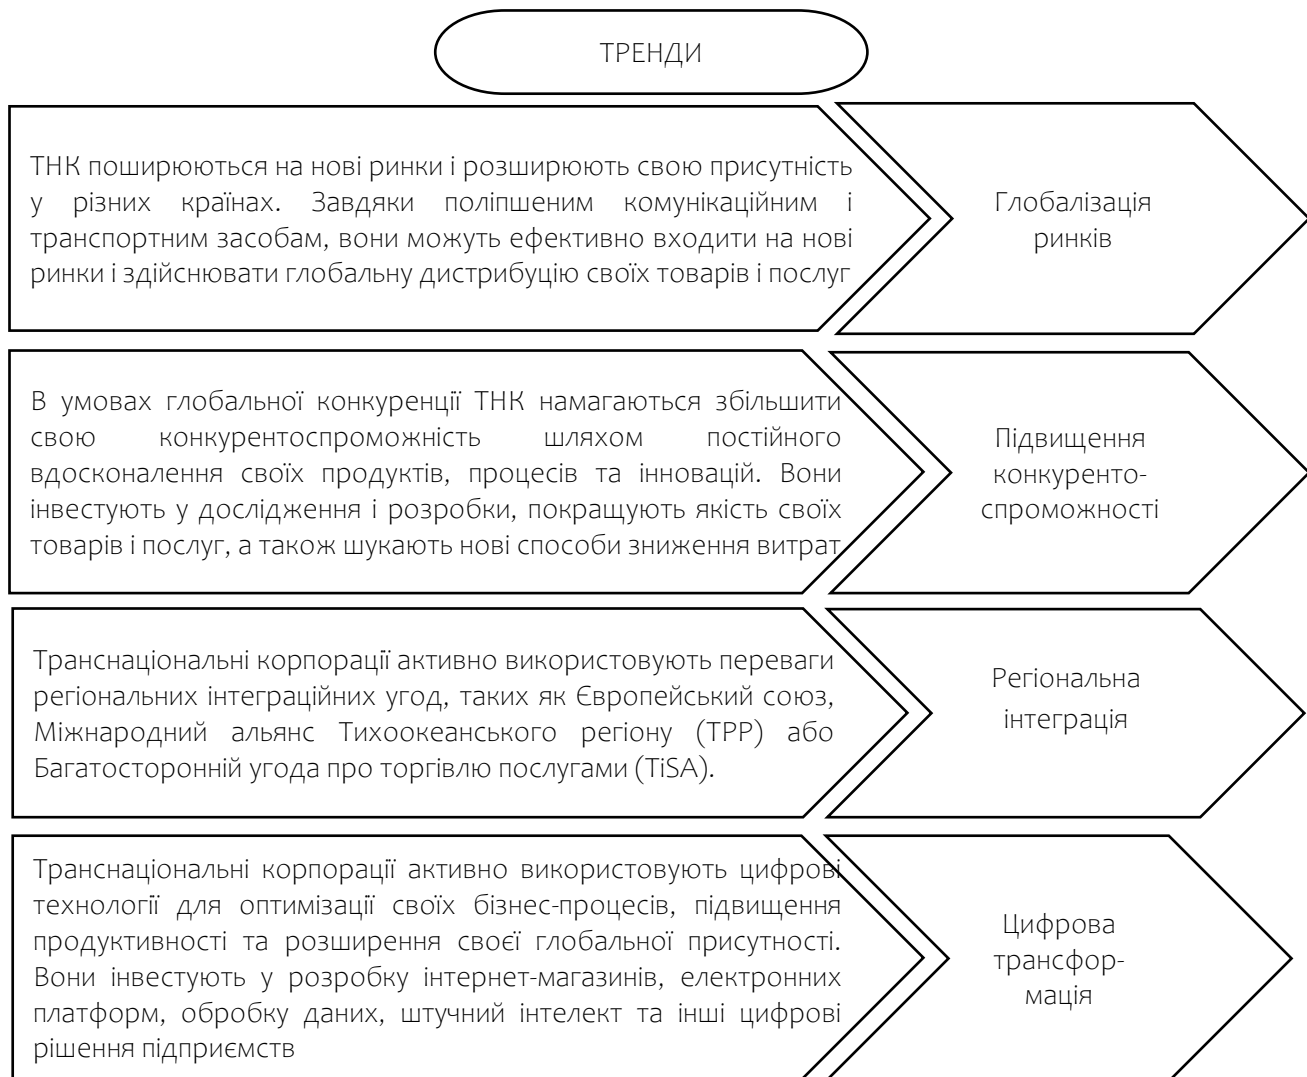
ТРЕНДИ

ТНК поширюються на нові ринки і розширюють свою присутність у різних країнах. Завдяки поліпшеним комунікаційним і транспортним засобам, вони можуть ефективно входити на нові ринки і здійснювати глобальну дистрибуцію своїх товарів і послуг

Глобалізація ринків

В умовах глобальної конкуренції ТНК намагаються збільшити свою конкурентоспроможність шляхом постійного вдосконалення своїх продуктів, процесів та інновацій. Вони інвестують у дослідження і розробки, покращують якість своїх товарів і послуг, а також шукають нові способи зниження витрат

Підвищення конкуренто-спроможності

Транснаціональні корпорації активно використовують переваги регіональних інтеграційних угод, таких як Європейський союз, Міжнародний альянс Тихоокеанського регіону (TPP) або Багатосторонній угода про торгівлю послугами (TiSA).

Регіональна інтеграція

Транснаціональні корпорації активно використовують цифрові технології для оптимізації своїх бізнес-процесів, підвищення продуктивності та розширення своєї глобальної присутності. Вони інвестують у розробку інтернет-магазинів, електронних платформ, обробку даних, штучний інтелект та інші цифрові рішення підприємств

Цифрова трансфор-мація